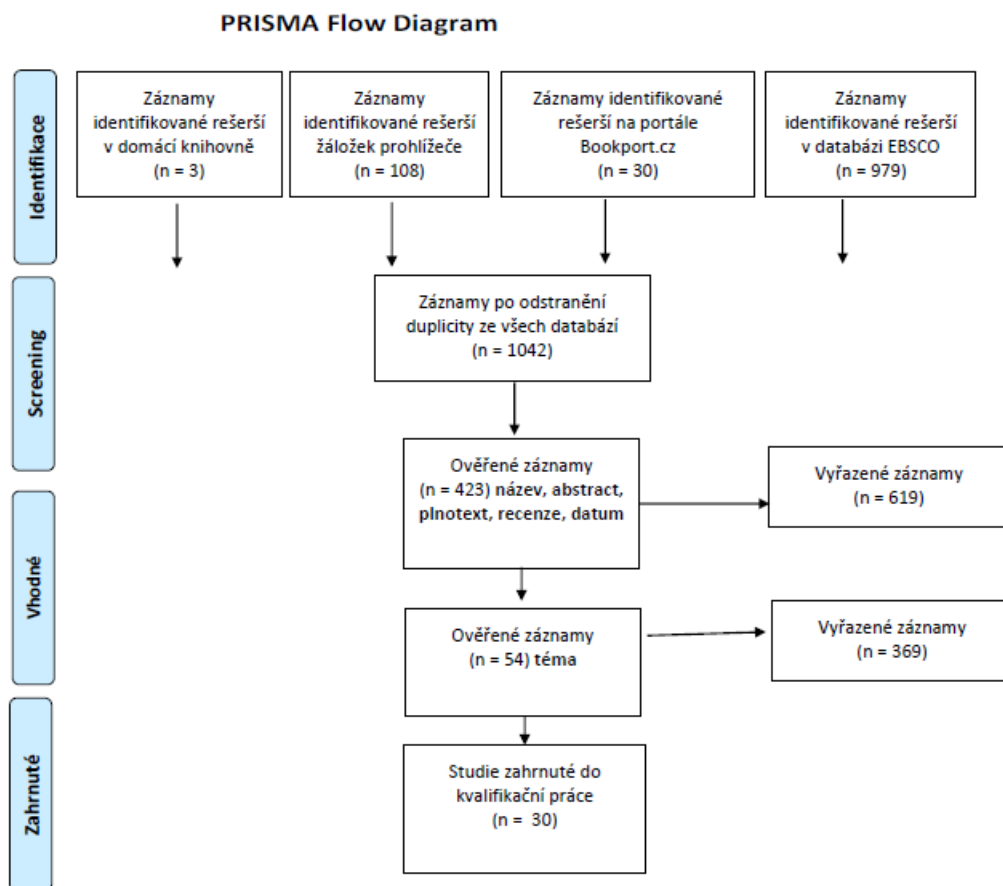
PRISMA Flow Diagram

Identifikace

Záznamy identifikované rešerší v domácí knihovně (n = 3)

Záznamy identifikované rešerší záložek prohlížeče (n = 108)

Záznamy identifikované rešerší na portále Bookport.cz (n = 30)

Záznamy identifikované rešerší v databázi EBSCO (n = 979)

Screening

Záznamy po odstranění duplicity ze všech databází (n = 1042)

Vhodné

Ověřené záznamy (n = 423) název, abstract, plnotext, recenze, datum

Vyřazené záznamy (n = 619)

Ověřené záznamy (n = 54) téma

Vyřazené záznamy (n = 369)

Zahrnuté

Studie zahrnuté do kvalifikační práce (n = 30)